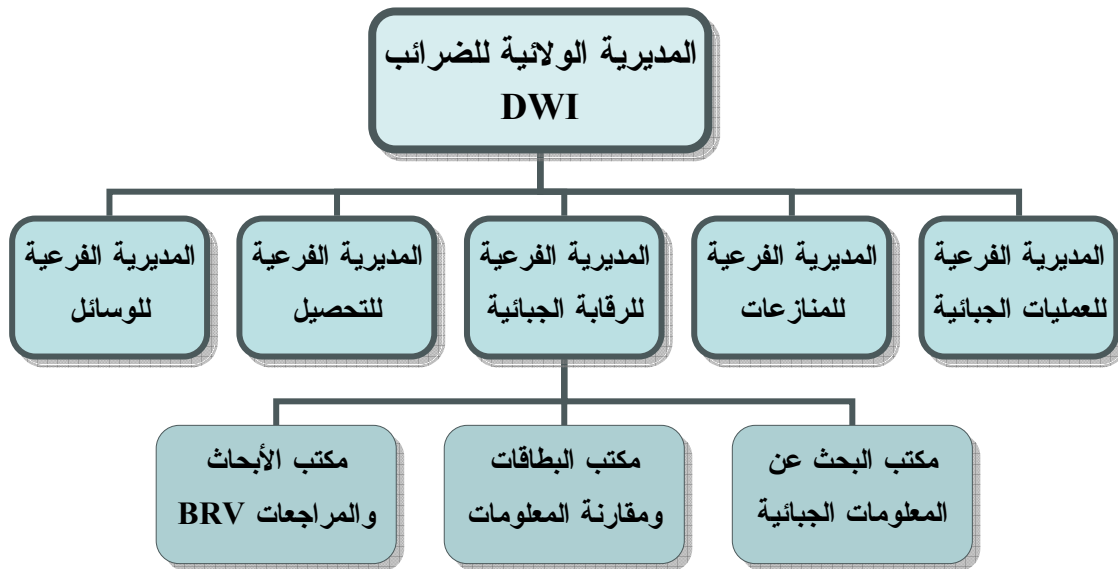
المديرية الولائية للضرائب
DWI

المديرية الفرعية للعمليات الجبائية

المديرية الفرعية للمنازعات

المديرية الفرعية للرقابة الجبائية

المديرية الفرعية للتحصيل

المديرية الفرعية للوسائل

مكتب البحث عن المعلومات الجبائية

مكتب البطاقات ومقارنة المعلومات

مكتب الأبحاث والمراجعات BRV